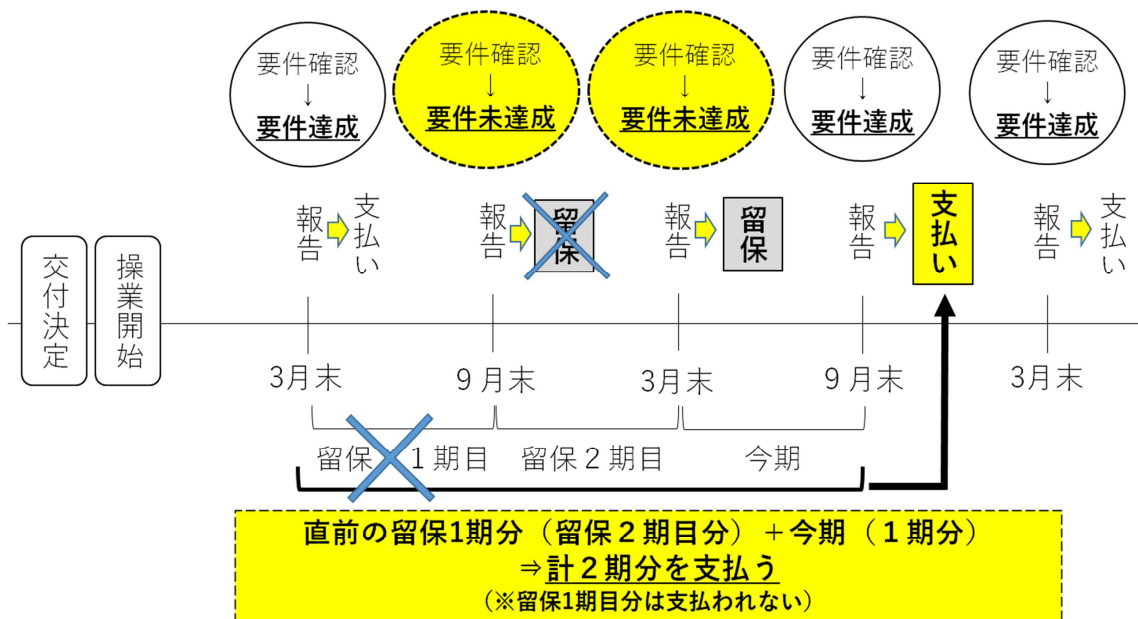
要件確認
↓
要件達成

要件確認
↓
要件未達成

要件確認
↓
要件未達成

要件確認
↓
要件達成

要件確認
↓
要件達成

交付決定

操業開始

報告 支払い

報告 留保

報告 留保

報告 支払い

報告 支払い

3月末

9月末

3月末

9月末

3月末

留保1期目

留保2期目

今期

直前の留保1期分（留保2期目分）＋今期（1期分）
⇒計2期分を支払う
（※留保1期目分は支払われない）